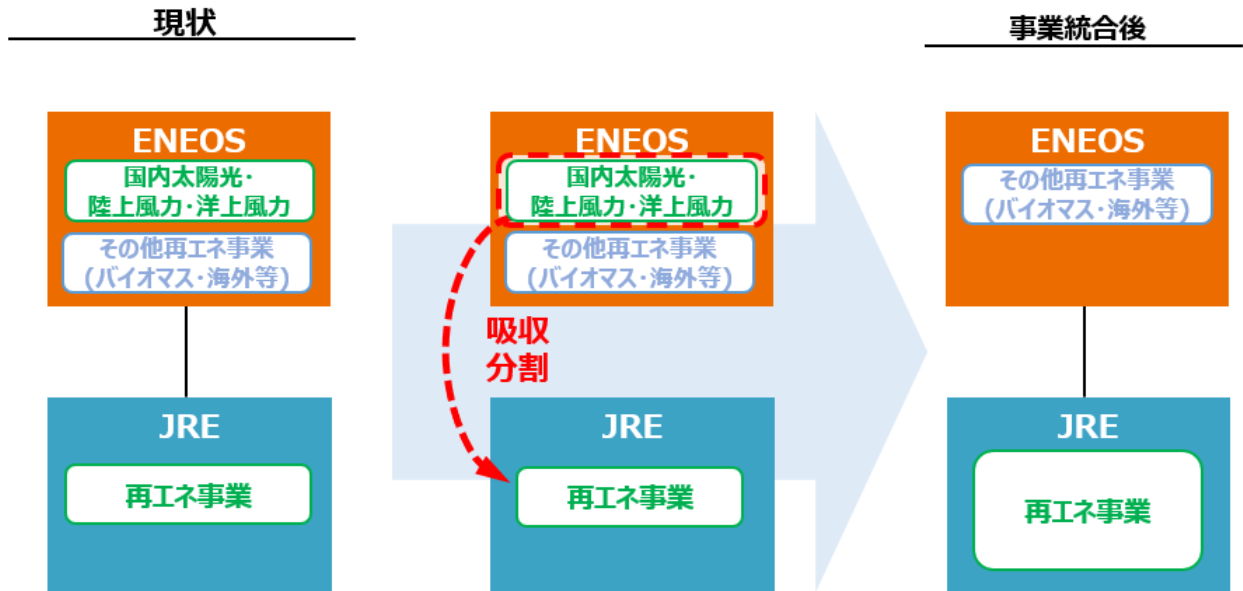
現状

ENEOS

国内太陽光・陸上風力・洋上風力

その他再エネ事業（バイオマス・海外等）

JRE

再エネ事業

ENEOS

国内太陽光・陸上風力・洋上風力

その他再エネ事業（バイオマス・海外等）

吸収分割

JRE

再エネ事業

事業統合後

ENEOS

その他再エネ事業（バイオマス・海外等）

JRE

再エネ事業